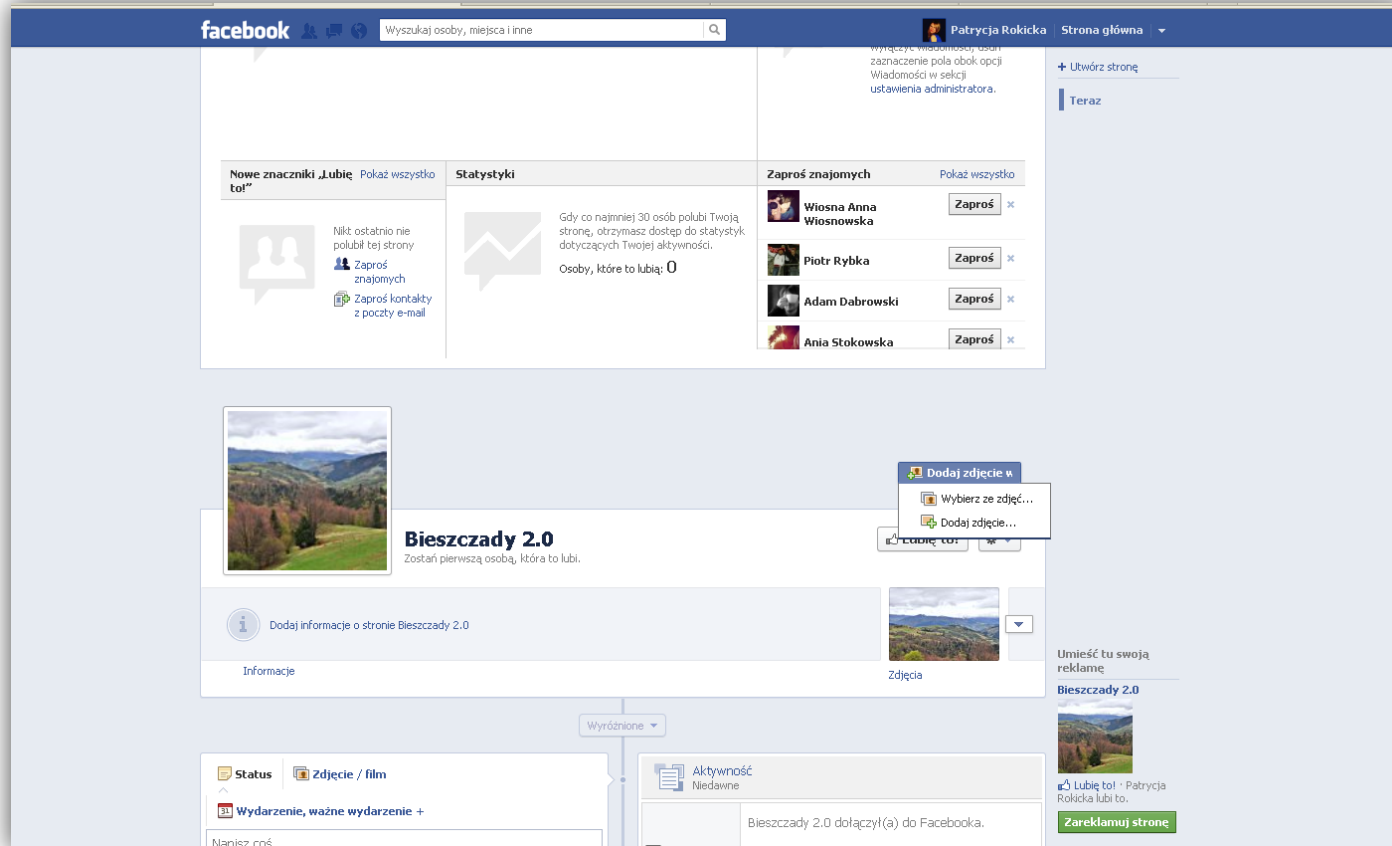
facebook

Wyszukaj osoby, miejsca i inne

Patrycja Rokicka | Strona główna

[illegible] Wiadomości, usuń zaznaczenie pola obok opcji Wiadomości w sekcji ustawienia administratora.

+ Utwórz stronę

Teraz

Nowe znaczniki „Lubię to!” Pokaż wszystko

Nikt ostatnio nie polubił tej strony

Zaproś znajomych

Zaproś kontakty z poczty e-mail

Statystyki

Gdy co najmniej 30 osób polubi Twoją stronę, otrzymasz dostęp do statystyk dotyczących Twojej aktywności.

Osoby, które to lubią: 0

Zaproś znajomych Pokaż wszystko

Wiosna Anna Wiosnowska Zaproś

Piotr Rybka Zaproś

Adam Dabrowski Zaproś

Ania Stokowska Zaproś

Dodaj zdjęcie w

Wybierz ze zdjęć...

Dodaj zdjęcie...

Bieszczady 2.0

Zostań pierwszą osobą, która to lubi.

Lubię to!

Dodaj informacje o stronie Bieszczady 2.0

Informacje

Zdjęcia

Wyróżnione

Status

Zdjęcie / film

Wydarzenie, ważne wydarzenie +

Napisz coś

Aktywność
Niedawne

Bieszczady 2.0 dołączył(a) do Facebooka.

Umieść tu swoją reklamę

Bieszczady 2.0

Lubię to! · Patrycja Rokicka lubi to.

Zareklamuj stronę